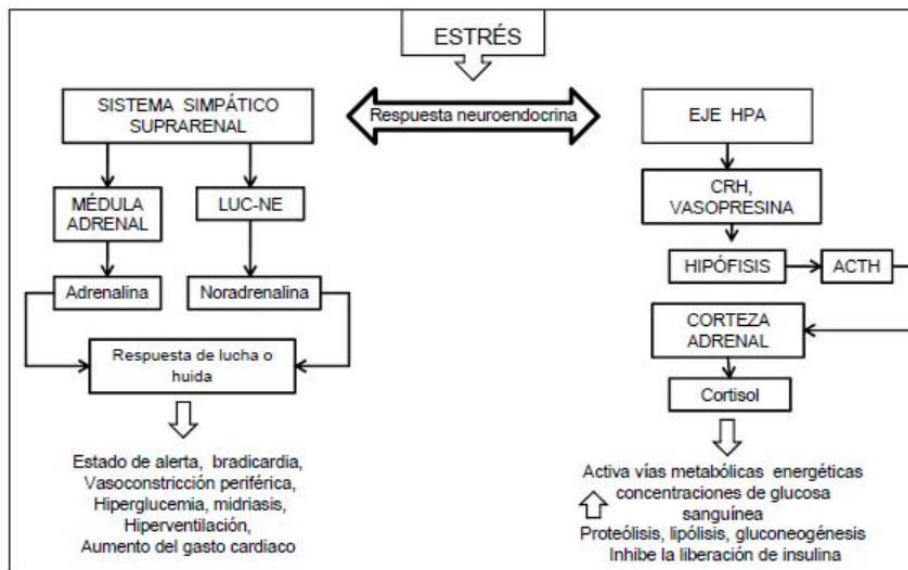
ESTRÉS

SISTEMA SIMPÁTICO SUPRARENAL

Respuesta neuroendocrina

EJE HPA

MÉDULA ADRENAL

LUC-NE

Adrenalina

Noradrenalina

Respuesta de lucha o huida

Estado de alerta, bradicardia, Vasoconstricción periférica, Hiperglucemia, midriasis, Hiperventilación, Aumento del gasto cardiaco

CRH, VASOPRESINA

HIPÓFISIS

ACTH

CORTEZA ADRENAL

Cortisol

Activa vías metabólicas energéticas
concentraciones de glucosa sanguínea
Proteólisis, lipólisis, gluconeogénesis
Inhibe la liberación de insulina